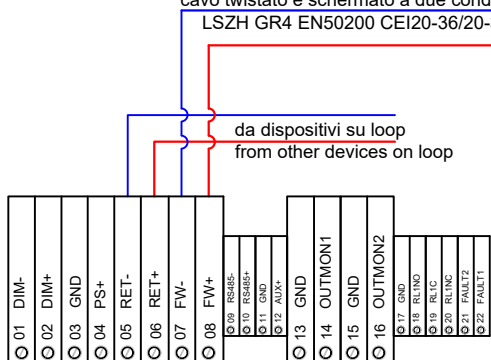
cavo twistato e schermato a due cond
LSZH GR4 EN50200 CEI20-36/20-

da dispositivi su loop
from other devices on loop

DIM-
DIM+
GND
PS+
RET-
RET+
FW-
FW+
RS485-
RS485+
GND
AUX+
GND
OUTMON1
GND
OUTMON2
GND
RL1NO
RL1C
RL1NC
FAULT2
FAULT1

01
02
03
04
05
06
07
08
09
10
11
12
13
14
15
16
17
18
19
20
21
22